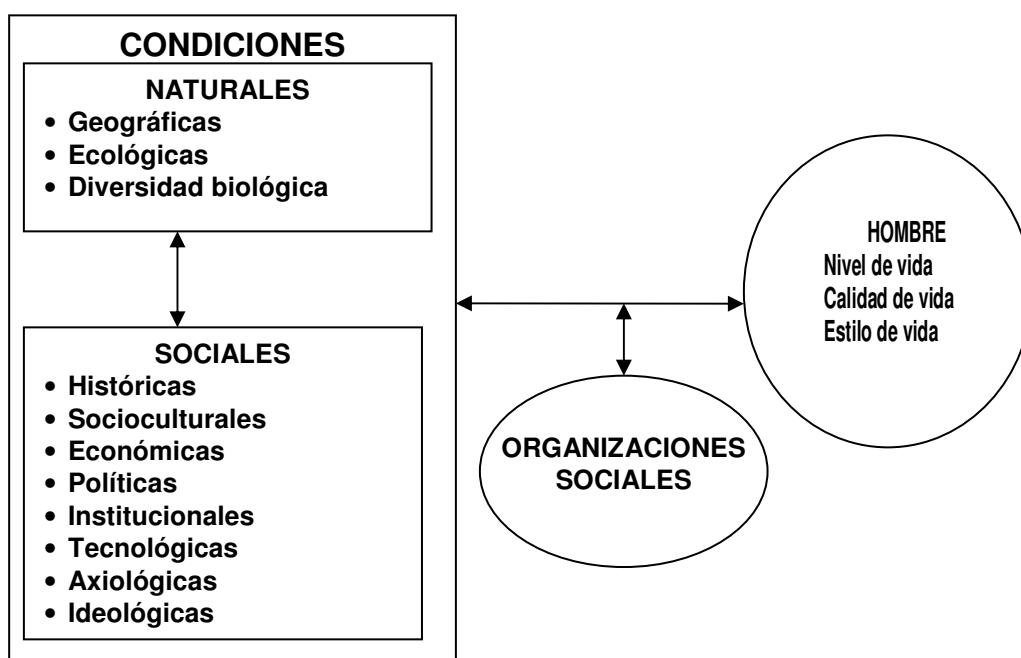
CONDICIONES

NATURALES
• Geográficas
• Ecológicas
• Diversidad biológica

SOCIALES
• Históricas
• Socioculturales
• Económicas
• Políticas
• Institucionales
• Tecnológicas
• Axiológicas
• Ideológicas

HOMBRE
Nivel de vida
Calidad de vida
Estilo de vida

ORGANIZACIONES SOCIALES